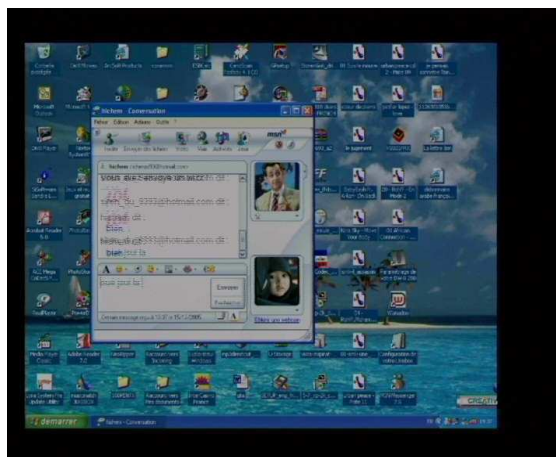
fichmn - Conversation

Fichier Edition Actions Outils ?

msn

Inviter Envoyer des fichiers Vidéo Voix Activités Jeux

A : fichmn

vous avez envoyé un wizz

bien

lou

bien

Envoyer

Rechercher

Changer ma webcam

démarrer

fichmn - Conversation